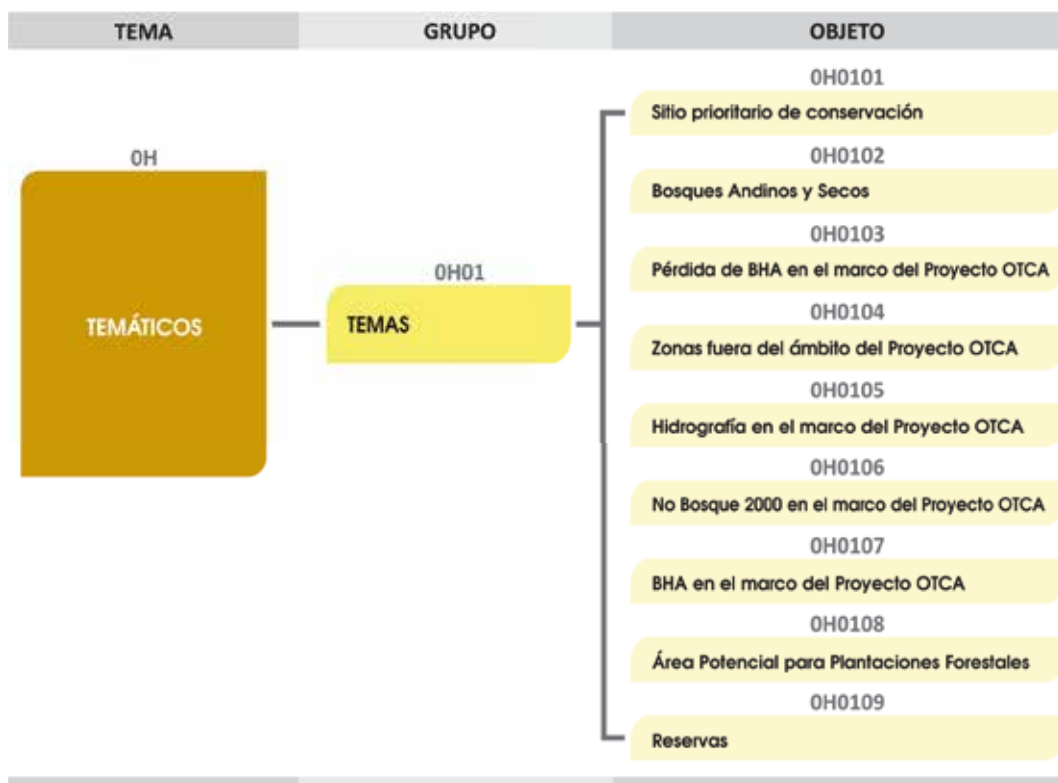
TEMA

GRUPO

OBJETO

0H

TEMÁTICOS

0H01

TEMAS

0H0101

Sitio prioritario de conservación

0H0102

Bosques Andinos y Secos

0H0103

Pérdida de BHA en el marco del Proyecto OTCA

0H0104

Zonas fuera del ámbito del Proyecto OTCA

0H0105

Hidrografía en el marco del Proyecto OTCA

0H0106

No Bosque 2000 en el marco del Proyecto OTCA

0H0107

BHA en el marco del Proyecto OTCA

0H0108

Área Potencial para Plantaciones Forestales

0H0109

Reservas